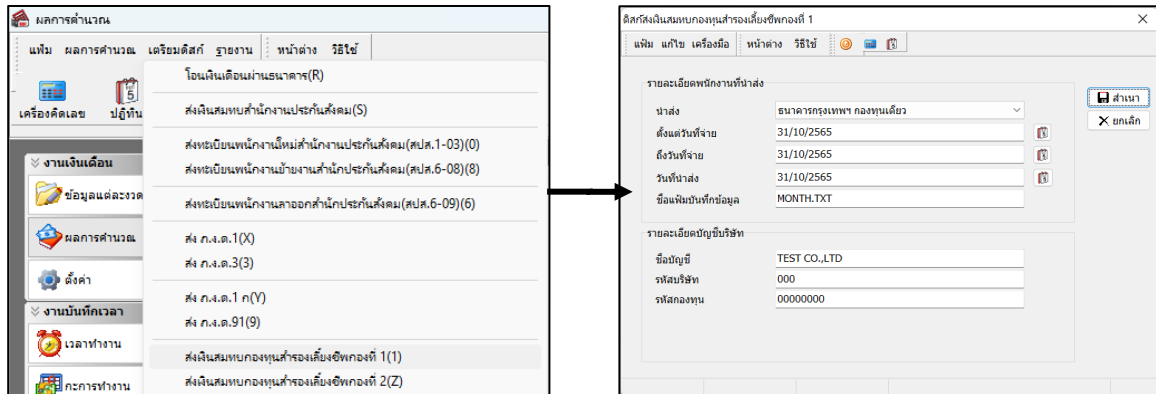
ผลการคำนวณ

แฟ้ม ผลการคำนวณ เตรียมดิสก์ รายงาน หน้าต่าง วิธีใช้

เครื่องคิดเลข ปฏิทิน

งานเงินเดือน
ข้อมูลแต่ละงวด
ผลการคำนวณ
ตั้งค่า
งานบันทึกเวลา
เวลาทำงาน
กะการทำงาน

โอนเงินเดือนผ่านธนาคาร(R)
ส่งเงินสมทบสำนักงานประกันสังคม(S)
ส่งทะเบียนพนักงานใหม่สำนักงานประกันสังคม(สปส.1-03)(0)
ส่งทะเบียนพนักงานย้ายงานสำนักประกันสังคม(สปส.6-08)(8)
ส่งทะเบียนพนักงานลาออกสำนักประกันสังคม(สปส.6-09)(6)
ส่ง ภ.ง.ด.1(X)
ส่ง ภ.ง.ด.3(3)
ส่ง ภ.ง.ด.1 ก(Y)
ส่ง ภ.ง.ด.91(9)
ส่งเงินสมทบกองทุนสำรองเลี้ยงชีพกองที่ 1(1)
ส่งเงินสมทบกองทุนสำรองเลี้ยงชีพกองที่ 2(Z)

ดิสก์ส่งเงินสมทบกองทุนสำรองเลี้ยงชีพกองที่ 1

แฟ้ม แก้ไข เครื่องมือ หน้าต่าง วิธีใช้

รายละเอียดพนักงานที่นำส่ง
นำส่ง ธนาคารกรุงเทพฯ กองทุนเดียว
ตั้งแต่วันที่จ่าย 31/10/2565
ถึงวันที่จ่าย 31/10/2565
วันที่นำส่ง 31/10/2565
ชื่อแฟ้มบันทึกข้อมูล MONTH.TXT

รายละเอียดบัญชีบริษัท
ชื่อบัญชี TEST CO.,LTD
รหัสบริษัท 000
รหัสกองทุน 00000000

สำเนา
ยกเลิก